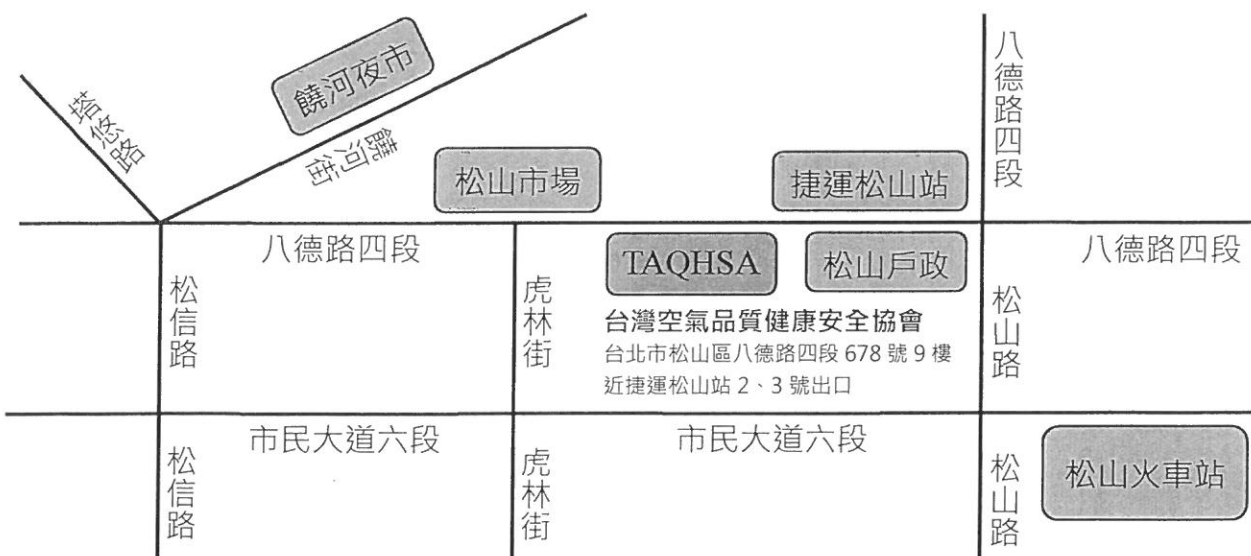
塔悠路

饒河夜市

饒河街

松山市場

捷運松山站

八德路四段

八德路四段

TAQHSA

松山戶政

八德路四段

松信路

虎林街

台灣空氣品質健康安全協會
台北市松山區八德路四段 678 號 9 樓
近捷運松山站 2、3 號出口

松山路

市民大道六段

市民大道六段

松信路

虎林街

松山路

松山火車站